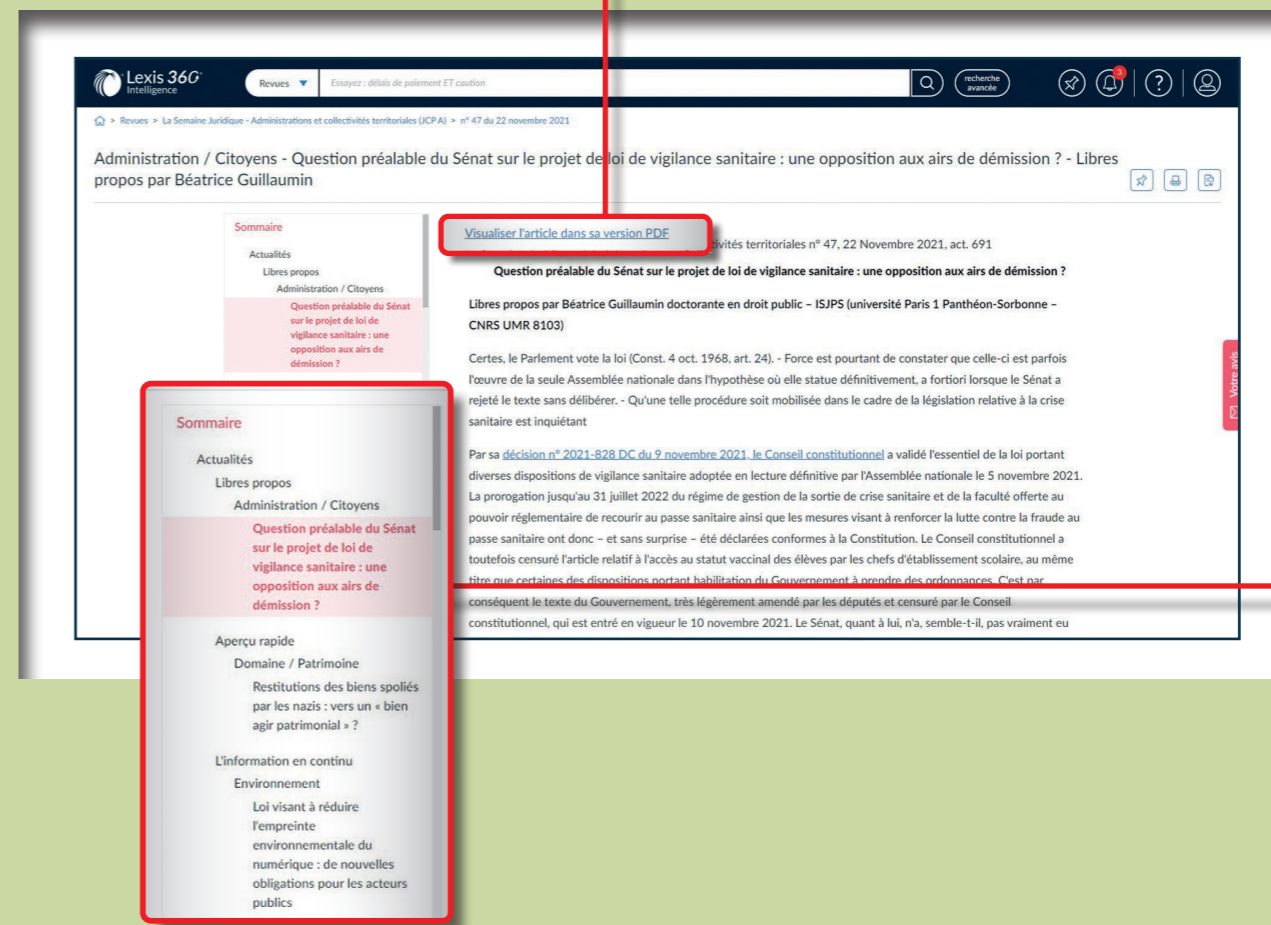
Lexis 360 Intelligence

Revues ▼ Essayez : délais de paiement ET caution

recherche avancée

3

> Revues > La Semaine Juridique - Administrations et collectivités territoriales (JCP A) > n° 47 du 22 novembre 2021

Administration / Citoyens - Question préalable du Sénat sur le projet de loi de vigilance sanitaire : une opposition aux airs de démission ? - Libres propos par Béatrice Guillaumin

Sommaire

Actualités

Libres propos

Administration / Citoyens

Question préalable du Sénat sur le projet de loi de vigilance sanitaire : une opposition aux airs de démission ?

Visualiser l'article dans sa version PDF

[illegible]ivités territoriales n° 47, 22 Novembre 2021, act. 691

Question préalable du Sénat sur le projet de loi de vigilance sanitaire : une opposition aux airs de démission ?

Libres propos par Béatrice Guillaumin doctorante en droit public – ISJPS (université Paris 1 Panthéon-Sorbonne – CNRS UMR 8103)

Certes, le Parlement vote la loi (Const. 4 oct. 1968, art. 24). - Force est pourtant de constater que celle-ci est parfois l'œuvre de la seule Assemblée nationale dans l'hypothèse où elle statue définitivement, a fortiori lorsque le Sénat a rejeté le texte sans délibérer. - Qu'une telle procédure soit mobilisée dans le cadre de la législation relative à la crise sanitaire est inquiétant

Par sa décision n° 2021-828 DC du 9 novembre 2021, le Conseil constitutionnel a validé l'essentiel de la loi portant diverses dispositions de vigilance sanitaire adoptée en lecture définitive par l'Assemblée nationale le 5 novembre 2021. La prorogation jusqu'au 31 juillet 2022 du régime de gestion de la sortie de crise sanitaire et de la faculté offerte au pouvoir réglementaire de recourir au passe sanitaire ainsi que les mesures visant à renforcer la lutte contre la fraude au passe sanitaire ont donc – et sans surprise – été déclarées conformes à la Constitution. Le Conseil constitutionnel a toutefois censuré l'article relatif à l'accès au statut vaccinal des élèves par les chefs d'établissement scolaire, au même titre que certaines des dispositions portant habilitation du Gouvernement à prendre des ordonnances. C'est par conséquent le texte du Gouvernement, très légèrement amendé par les députés et censuré par le Conseil constitutionnel, qui est entré en vigueur le 10 novembre 2021. Le Sénat, quant à lui, n'a, semble-t-il, pas vraiment eu

Votre avis

Sommaire

Actualités

Libres propos

Administration / Citoyens

Question préalable du Sénat sur le projet de loi de vigilance sanitaire : une opposition aux airs de démission ?

Aperçu rapide

Domaine / Patrimoine

Restitutions des biens spoliés par les nazis : vers un « bien agir patrimonial » ?

L'information en continu

Environnement

Loi visant à réduire l'empreinte environnementale du numérique : de nouvelles obligations pour les acteurs publics